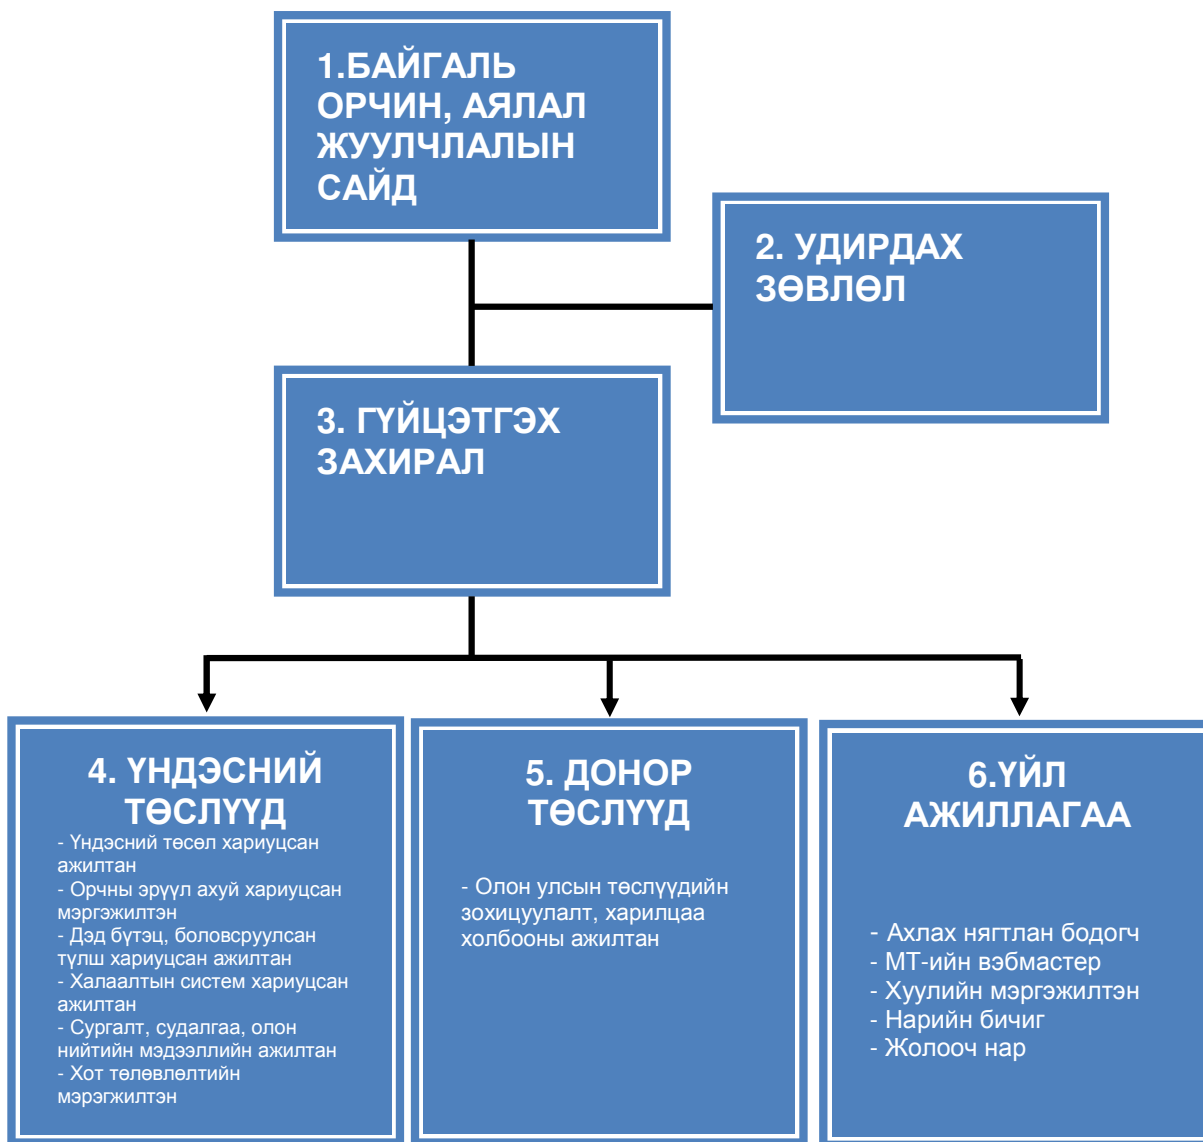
1.БАЙГАЛЬ ОРЧИН, АЯЛАЛ ЖУУЛЧЛАЛЫН САЙД

2. УДИРДАХ ЗӨВЛӨЛ

3. ГҮЙЦЭТГЭХ ЗАХИРАЛ

4. ҮНДЭСНИЙ ТӨСЛҮҮД

- Үндэсний төсөл хариуцсан ажилтан
- Орчны эрүүл ахуй хариуцсан мэргэжилтэн
- Дэд бүтэц, боловсруулсан түлш хариуцсан ажилтан
- Халаалтын систем хариуцсан ажилтан
- Сургалт, судалгаа, олон нийтийн мэдээллийн ажилтан
- Хот төлөвлөлтийн мэрэгжилтэн

5. ДОНОР ТӨСЛҮҮД

- Олон улсын төслүүдийн зохицуулалт, харилцаа холбооны ажилтан

6.ҮЙЛ АЖИЛЛАГАА

- Ахлах нягтлан бодогч
- МТ-ийн вэбмастер
- Хуулийн мэргэжилтэн
- Нарийн бичиг
- Жолооч нар